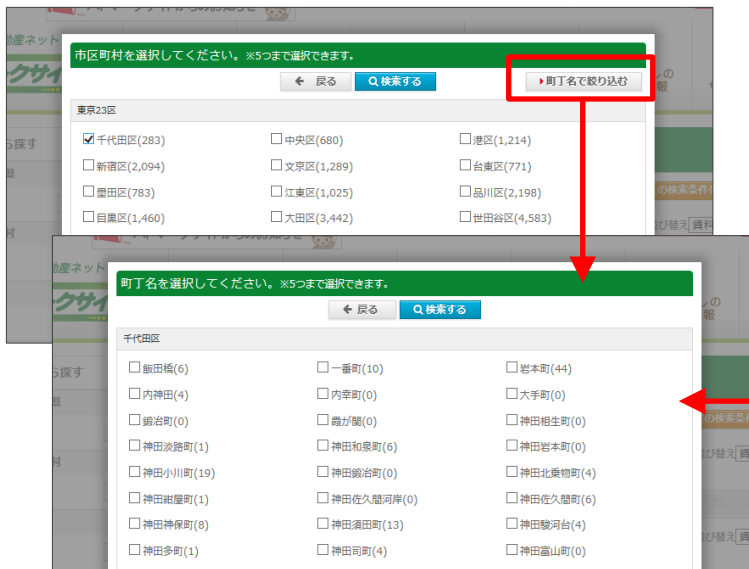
市区町村を選択してください。※5つまで選択できます。

戻る
検索する
町丁名で絞り込む

東京23区

| | | |
|---|---|---|
| ☑ 千代田区(283) | ☐ 中央区(680) | ☐ 港区(1,214) |
| ☐ 新宿区(2,094) | ☐ 文京区(1,289) | ☐ 台東区(771) |
| ☐ 墨田区(783) | ☐ 江東区(1,025) | ☐ 品川区(2,198) |
| ☐ 目黒区(1,460) | ☐ 大田区(3,442) | ☐ 世田谷区(4,583) |

町丁名を選択してください。※5つまで選択できます。

戻る
検索する

千代田区

| | | |
|---|---|---|
| ☐ 飯田橋(6) | ☐ 一番町(10) | ☐ 岩本町(44) |
| ☐ 内神田(4) | ☐ 内幸町(0) | ☐ 大手町(0) |
| ☐ 鍛冶町(0) | ☐ 霞が関(0) | ☐ 神田相生町(0) |
| ☐ 神田淡路町(1) | ☐ 神田和泉町(6) | ☐ 神田岩本町(0) |
| ☐ 神田小川町(19) | ☐ 神田鍛冶町(0) | ☐ 神田北乗物町(4) |
| ☐ 神田紺屋町(1) | ☐ 神田佐久間河岸(0) | ☐ 神田佐久間町(6) |
| ☐ 神田神保町(8) | ☐ 神田須田町(13) | ☐ 神田駿河台(4) |
| ☐ 神田多町(1) | ☐ 神田司町(4) | ☐ 神田富山町(0) |